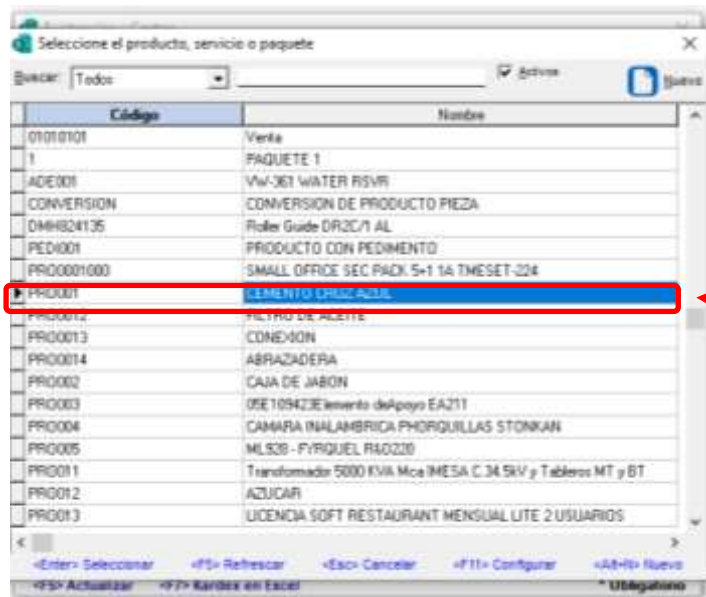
Seleccione el producto, servicio o paquete

Buscar: Todos

Activos

Nuevo

| Código | Nombre |
|---|---|
| 01010101 | Venta |
| 1 | PAQUETE 1 |
| ADE001 | VW-361 WATER RSVR |
| CONVERSION | CONVERSION DE PRODUCTO PIEZA |
| DMH824135 | Roller Guide DR2C/1 AL |
| PED001 | PRODUCTO CON PEDIMENTO |
| PRO0001000 | SMALL OFFICE SEC PACK 5+1 1A TMESET-224 |
| PRO001 | CEMENTO CRUZ AZUL |
| PRO0012 | FILTRO DE ACEITE |
| PRO0013 | CONEXION |
| PRO0014 | ABRAZADERA |
| PRO002 | CAJA DE JABON |
| PRO003 | 05E109423Elemento deApoyo EA211 |
| PRO004 | CAMARA INALAMBRICA PHORQUILLAS STONKAN |
| PRO005 | ML928 - FYRQUEL R&D220 |
| PRO011 | Transformador 5000 KVA Mca IMESA C.34.5kV y Tableros MT y BT |
| PRO012 | AZUCAR |
| PRO013 | LICENCIA SOFT RESTAURANT MENSUAL LITE 2 USUARIOS |

<Enter> Seleccionar <F5> Refrescar <Esc> Cancelar <F11> Configurar <Alt+N> Nuevo

<F5> Actualizar <F7> Kardex en Excel * Ubicaciones